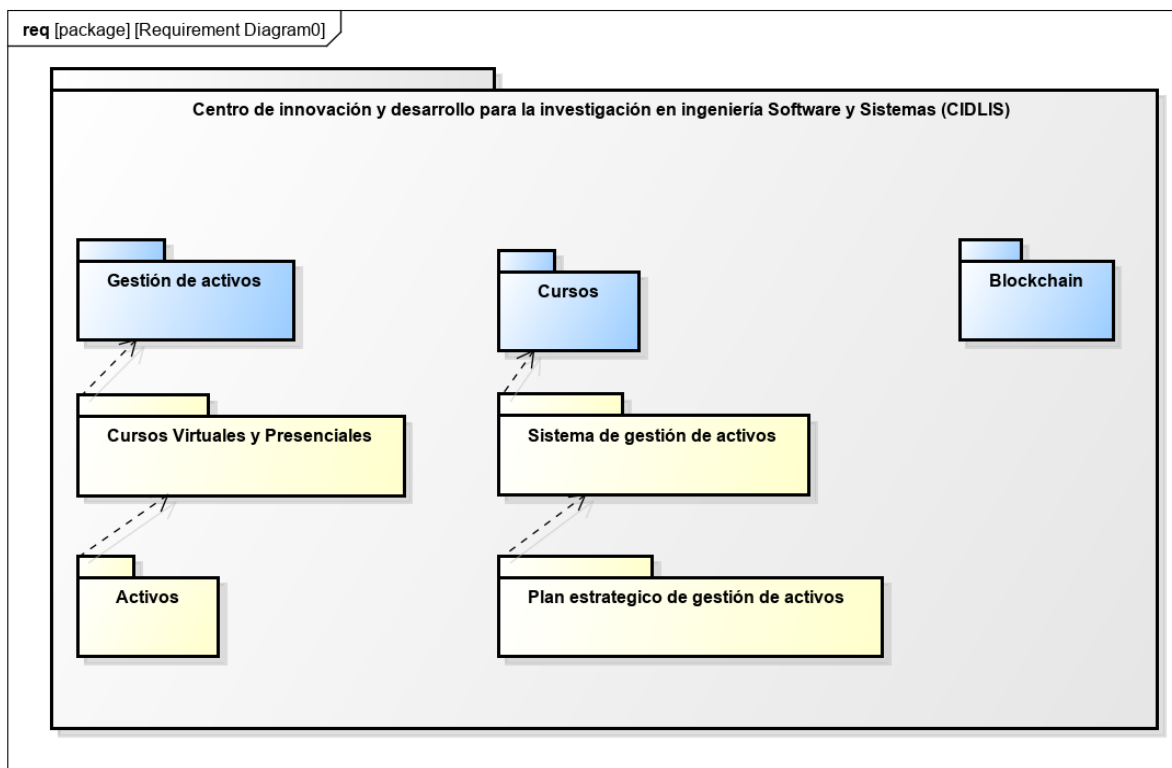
req [package] [Requirement Diagram0]

Centro de innovación y desarrollo para la investigación en ingeniería Software y Sistemas (CIDLIS)

Gestión de activos

Cursos

Blockchain

Cursos Virtuales y Presenciales

Sistema de gestión de activos

Activos

Plan estrategico de gestión de activos